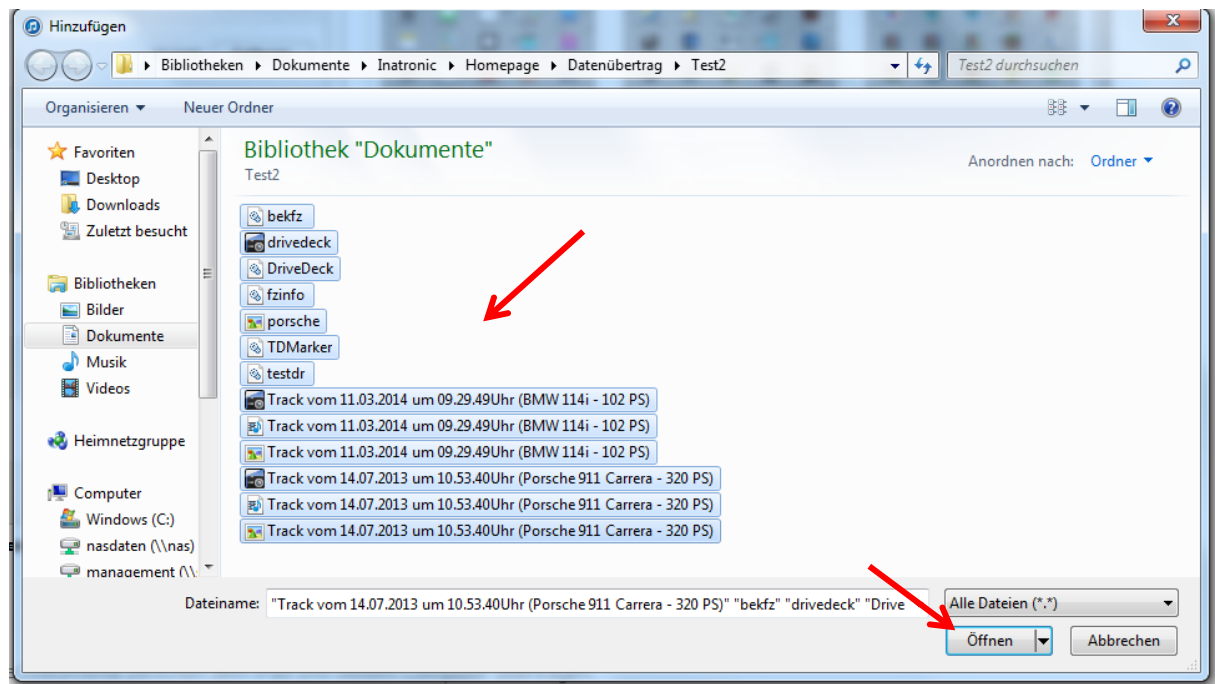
Hinzufügen

Bibliotheken ▸ Dokumente ▸ Inatronic ▸ Homepage ▸ Datenübertrag ▸ Test2

Test2 durchsuchen

Organisieren ▾ Neuer Ordner

Favoriten
Desktop
Downloads
Zuletzt besucht

Bibliotheken
Bilder
Dokumente
Musik
Videos

Heimnetzgruppe

Computer
Windows (C:)
nasdaten (\\nas)
management (\\

Bibliothek "Dokumente"
Test2

Anordnen nach: Ordner ▾

bekfz
drivedeck
DriveDeck
fzinfo
porsche
TDMarker
testdr
Track vom 11.03.2014 um 09.29.49Uhr (BMW 114i - 102 PS)
Track vom 11.03.2014 um 09.29.49Uhr (BMW 114i - 102 PS)
Track vom 11.03.2014 um 09.29.49Uhr (BMW 114i - 102 PS)
Track vom 14.07.2013 um 10.53.40Uhr (Porsche 911 Carrera - 320 PS)
Track vom 14.07.2013 um 10.53.40Uhr (Porsche 911 Carrera - 320 PS)
Track vom 14.07.2013 um 10.53.40Uhr (Porsche 911 Carrera - 320 PS)

Dateiname: "Track vom 14.07.2013 um 10.53.40Uhr (Porsche 911 Carrera - 320 PS)" "bekfz" "drivedeck" "Drive

Alle Dateien (*.*)

Öffnen

Abbrechen